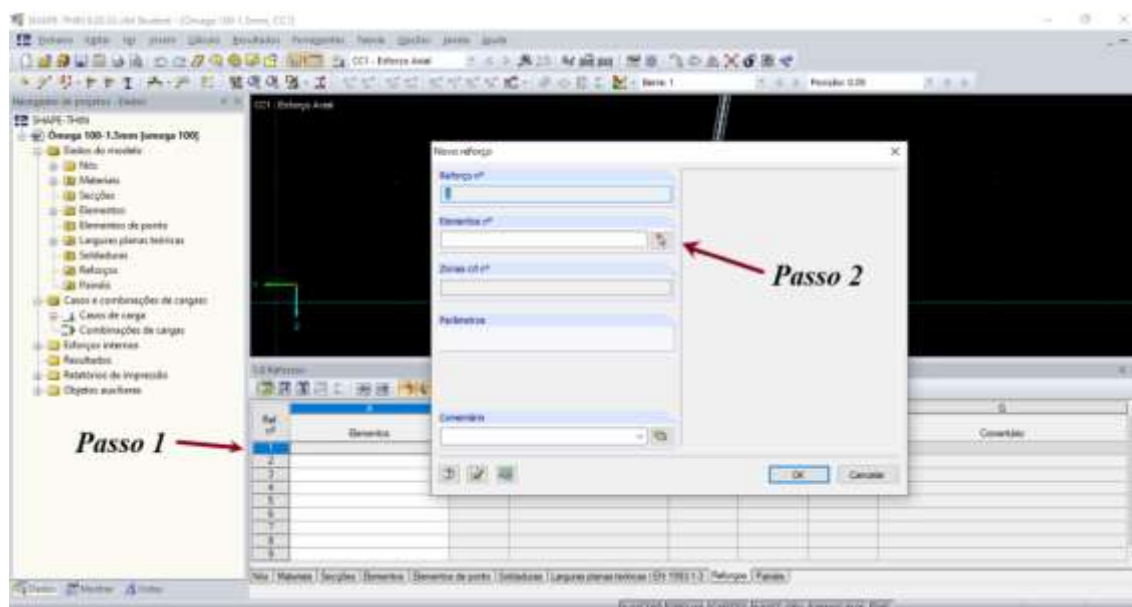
SHAPE-THIN 8.20.03.x64 Student - [Ômega 100-1.5mm, CC1]

Ficheiro Editar Ver Inserir Cálculo Resultados Ferramentas Tabela Opções Janela Ajuda

CC1 - Esforço Axial

Barra 1

Posição: 0.00

Navegador de projetos - Dados

SHAPE-THIN
Ômega 100-1.5mm [omega 100]
Dados do modelo
Nós
Materiais
Secções
Elementos
Elementos de ponto
Larguras planas teóricas
Soldaduras
Reforços
Painéis
Casos e combinações de cargas
Casos de carga
Combinações de cargas
Esforços internos
Resultados
Relatórios de impressão
Objetos auxiliares

CC1 : Esforço Axial

Novo reforço

Reforço nº
1

Elementos nº

Zonas c/t nº

Parâmetros

Comentário

OK Cancelar

Passo 2

Passo 1

1.6 Reforços

Ref. nº
Elementos
Comentário

1
2
3
4
5
6
7
8
9

Nós Materiais Secções Elementos Elementos de ponto Soldaduras Larguras planas teóricas (EN 1993-1-3) Reforços Painéis

Dados Mostrar Vistas